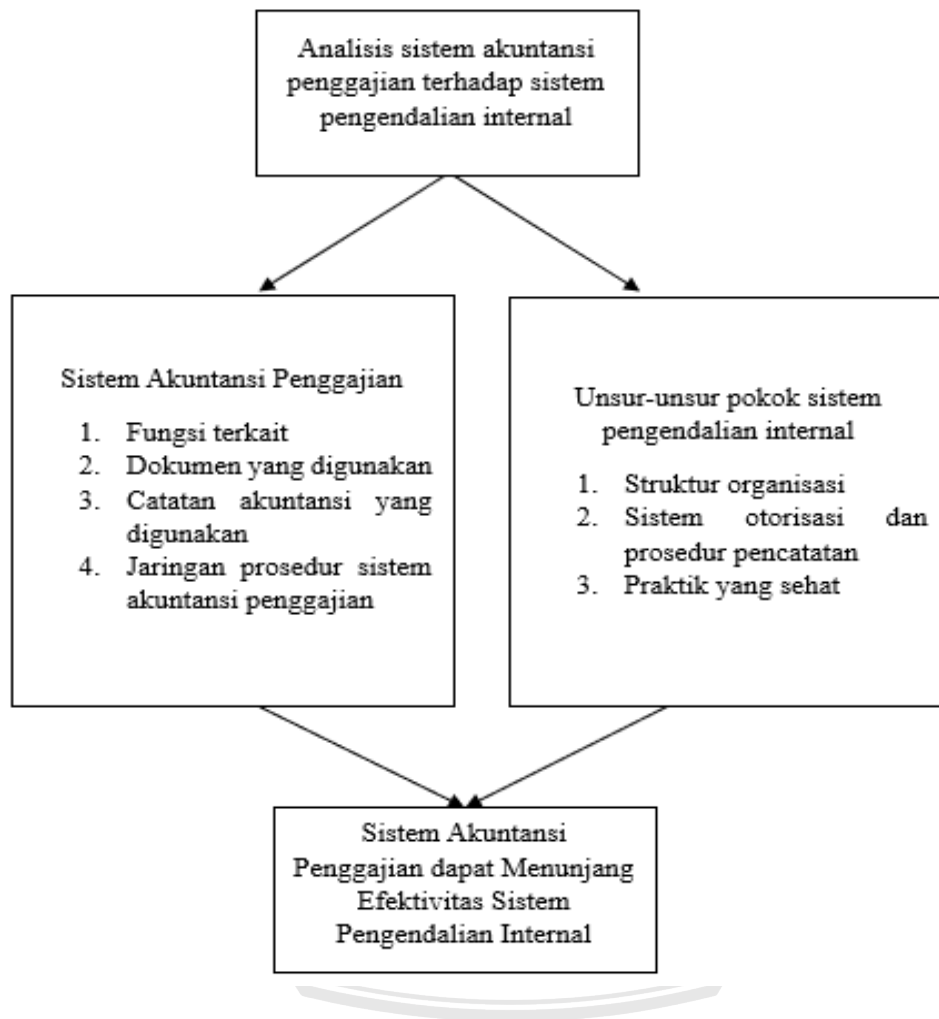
Analisis sistem akuntansi penggajian terhadap sistem pengendalian internal

Sistem Akuntansi Penggajian

1. Fungsi terkait
2. Dokumen yang digunakan
3. Catatan akuntansi yang digunakan
4. Jaringan prosedur sistem akuntansi penggajian

Unsur-unsur pokok sistem pengendalian internal

1. Struktur organisasi
2. Sistem otorisasi dan prosedur pencatatan
3. Praktik yang sehat

Sistem Akuntansi Penggajian dapat Menunjang Efektivitas Sistem Pengendalian Internal